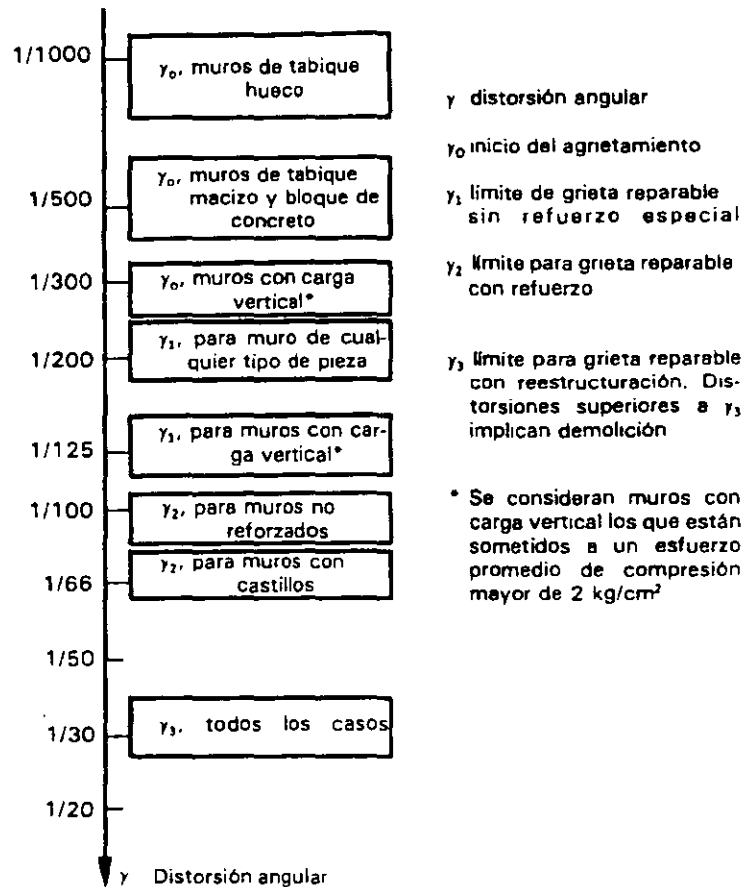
1/1000
$\gamma_o$, muros de tabique hueco

1/500
$\gamma_o$, muros de tabique macizo y bloque de concreto

1/300
$\gamma_o$, muros con carga vertical*

1/200
$\gamma_1$, para muro de cualquier tipo de pieza

1/125
$\gamma_1$, para muros con carga vertical*

1/100
$\gamma_2$, para muros no reforzados

1/66
$\gamma_2$, para muros con castillos

1/50

1/30
$\gamma_3$, todos los casos

1/20

$\gamma$ Distorsión angular

$\gamma$ distorsión angular

$\gamma_o$ inicio del agrietamiento

$\gamma_1$ limite de grieta reparable sin refuerzo especial

$\gamma_2$ limite para grieta reparable con refuerzo

$\gamma_3$ limite para grieta reparable con reestructuración. Distorsiones superiores a $\gamma_3$ implican demolición

* Se consideran muros con carga vertical los que están sometidos a un esfuerzo promedio de compresión mayor de 2 kg/cm$^2$